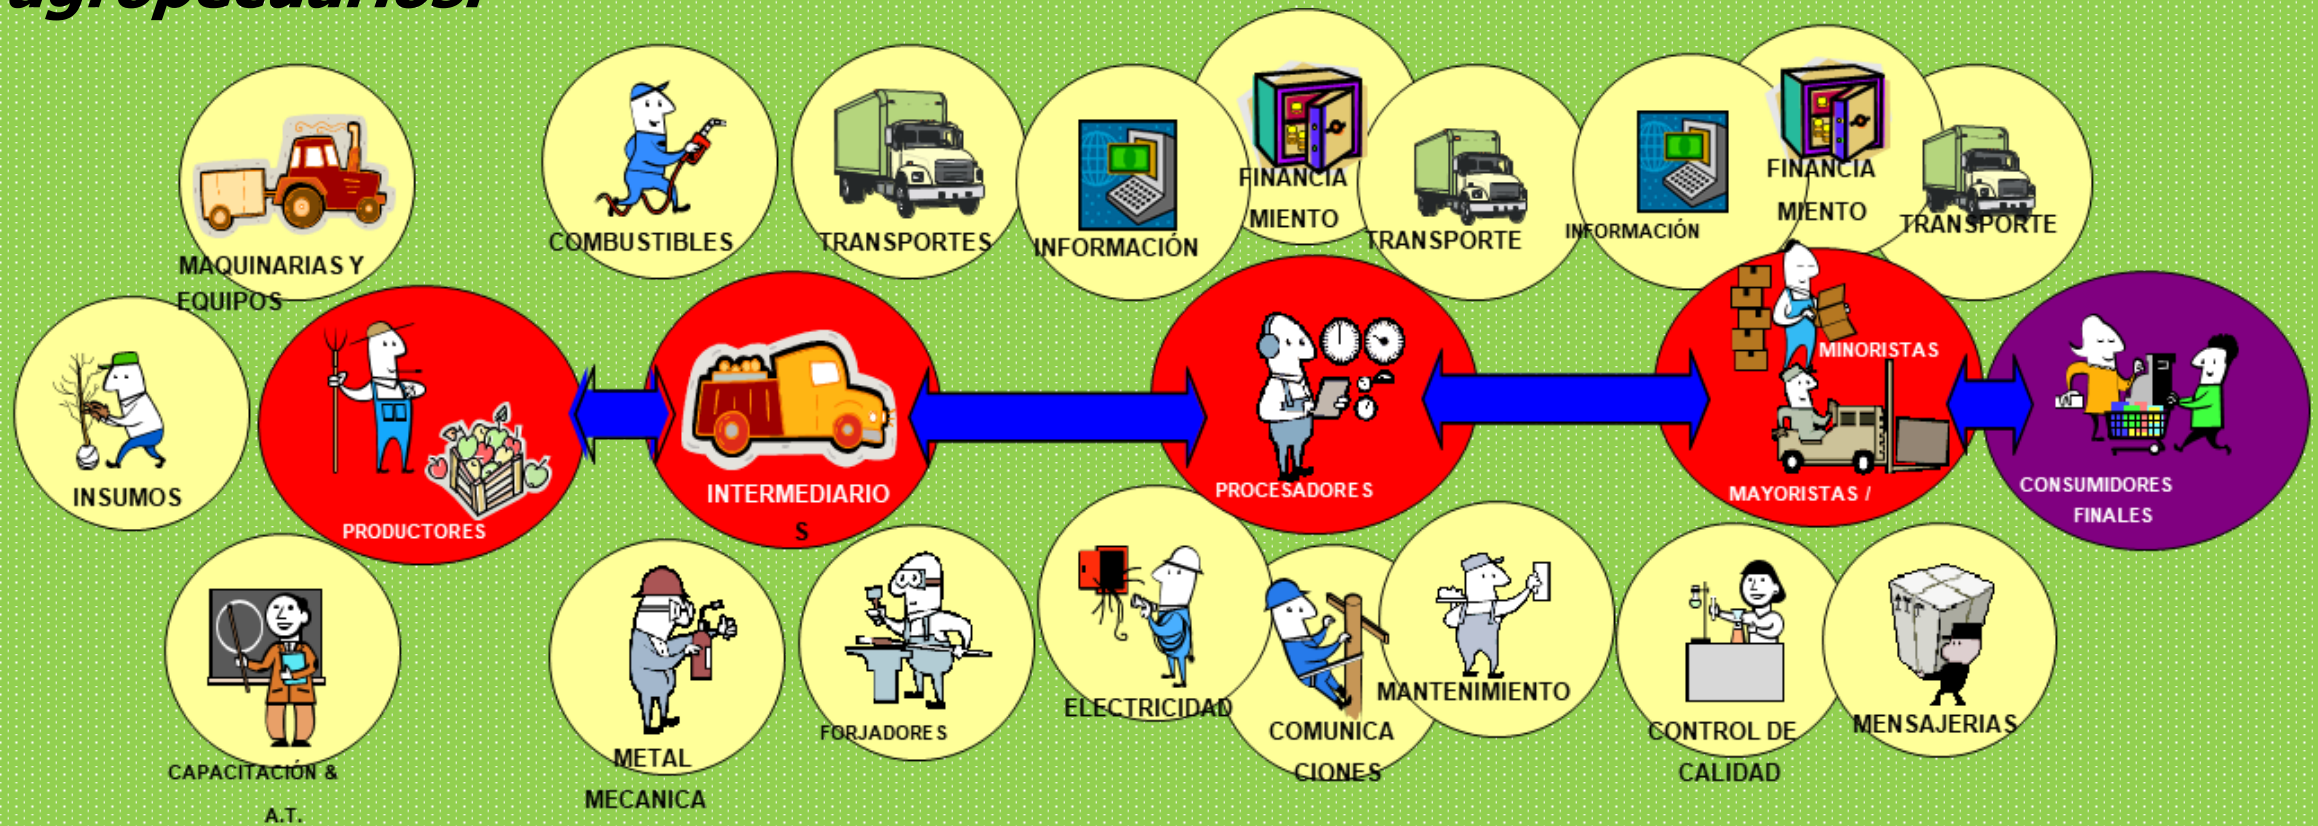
agropecuarios:

MAQUINARIAS Y EQUIPOS

COMBUSTIBLES

TRANSPORTES

INFORMACIÓN

FINANCIA MIENTO

TRANSPORTE

INFORMACIÓN

FINANCIA MIENTO

TRANSPORTE

INSUMOS

PRODUCTORES

INTERMEDIARIO S

PROCESADORES

MINORISTAS

MAYORISTAS /

CONSUMIDORES FINALES

CAPACITACIÓN & A.T.

METAL MECANICA

FORJADORES

ELECTRICIDAD

COMUNICA CIONES

MANTENIMIENTO

CONTROL DE CALIDAD

MENSAJERIAS